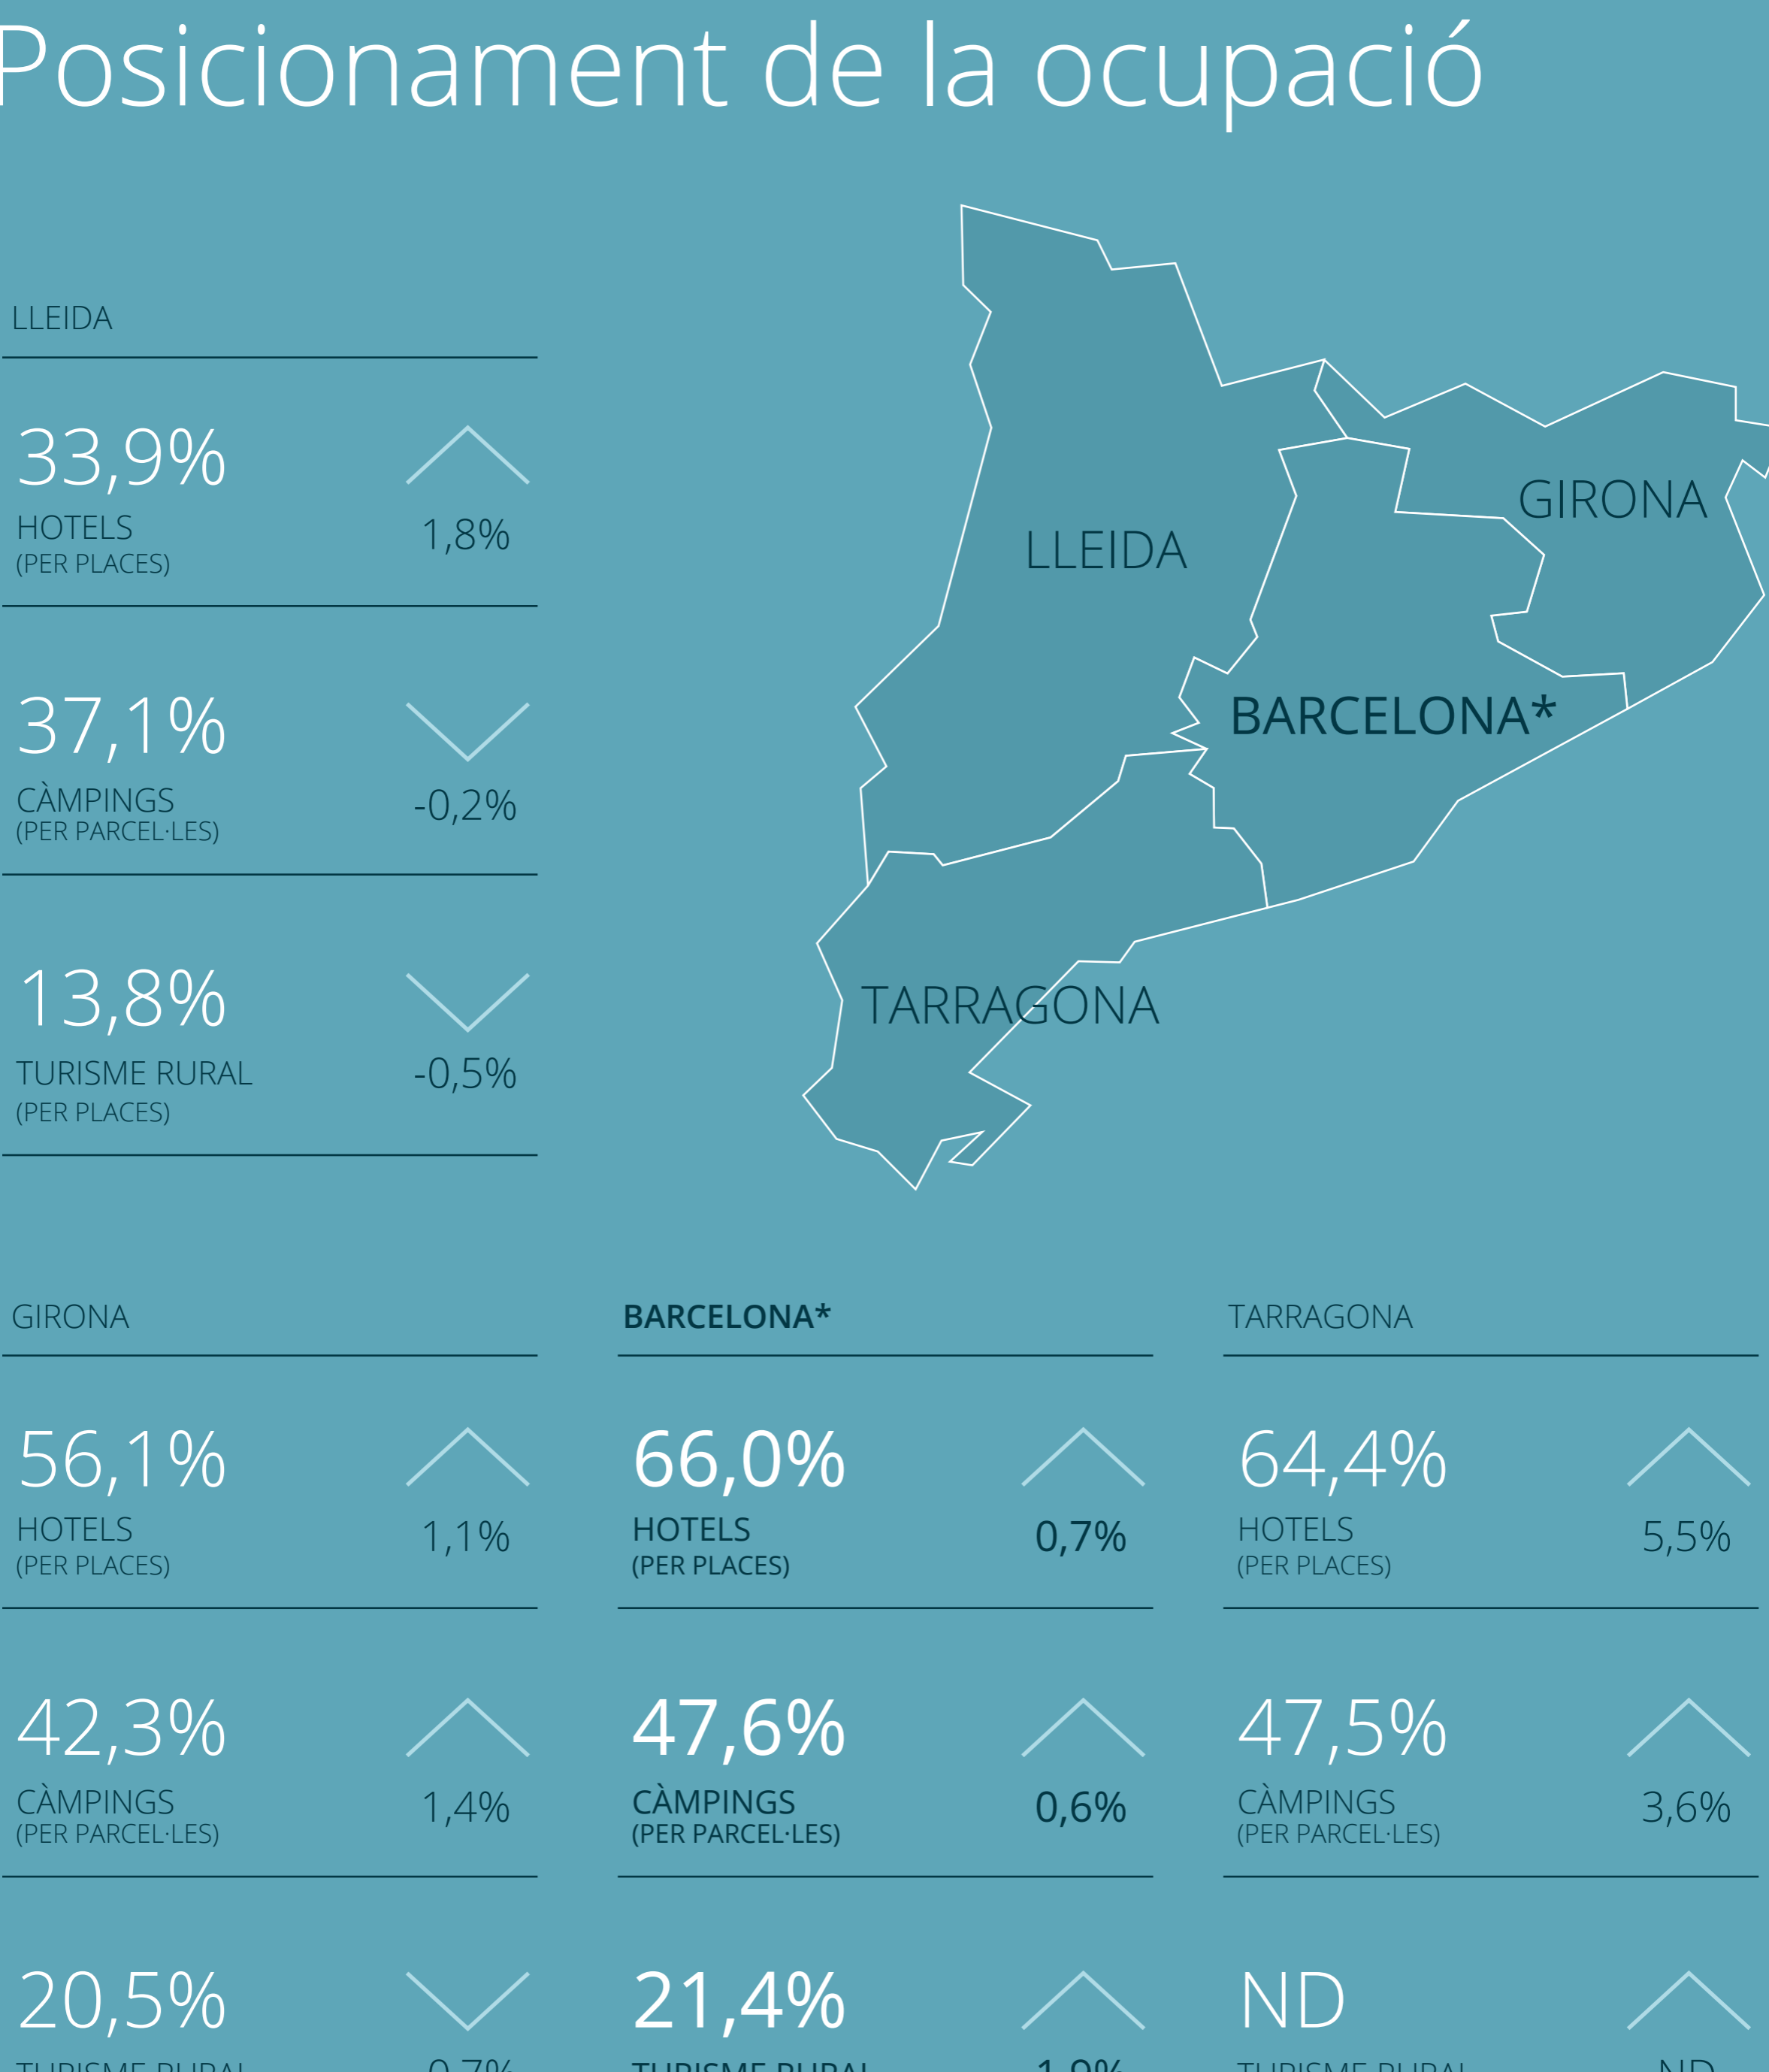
Posicionament de la ocupació

LLEIDA

33,9%
HOTELS
(PER PLACES)
1,8%

37,1%
CÀMPINGS
(PER PARCEL·LES)
-0,2%

13,8%
TURISME RURAL
(PER PLACES)
-0,5%

LLEIDA
GIRONA
BARCELONA*
TARRAGONA

GIRONA

56,1%
HOTELS
(PER PLACES)
1,1%

42,3%
CÀMPINGS
(PER PARCEL·LES)
1,4%

20,5%
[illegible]
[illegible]

BARCELONA*

66,0%
HOTELS
(PER PLACES)
0,7%

47,6%
CÀMPINGS
(PER PARCEL·LES)
0,6%

21,4%
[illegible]
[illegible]

TARRAGONA

64,4%
HOTELS
(PER PLACES)
5,5%

47,5%
CÀMPINGS
(PER PARCEL·LES)
3,6%

ND
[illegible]
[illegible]